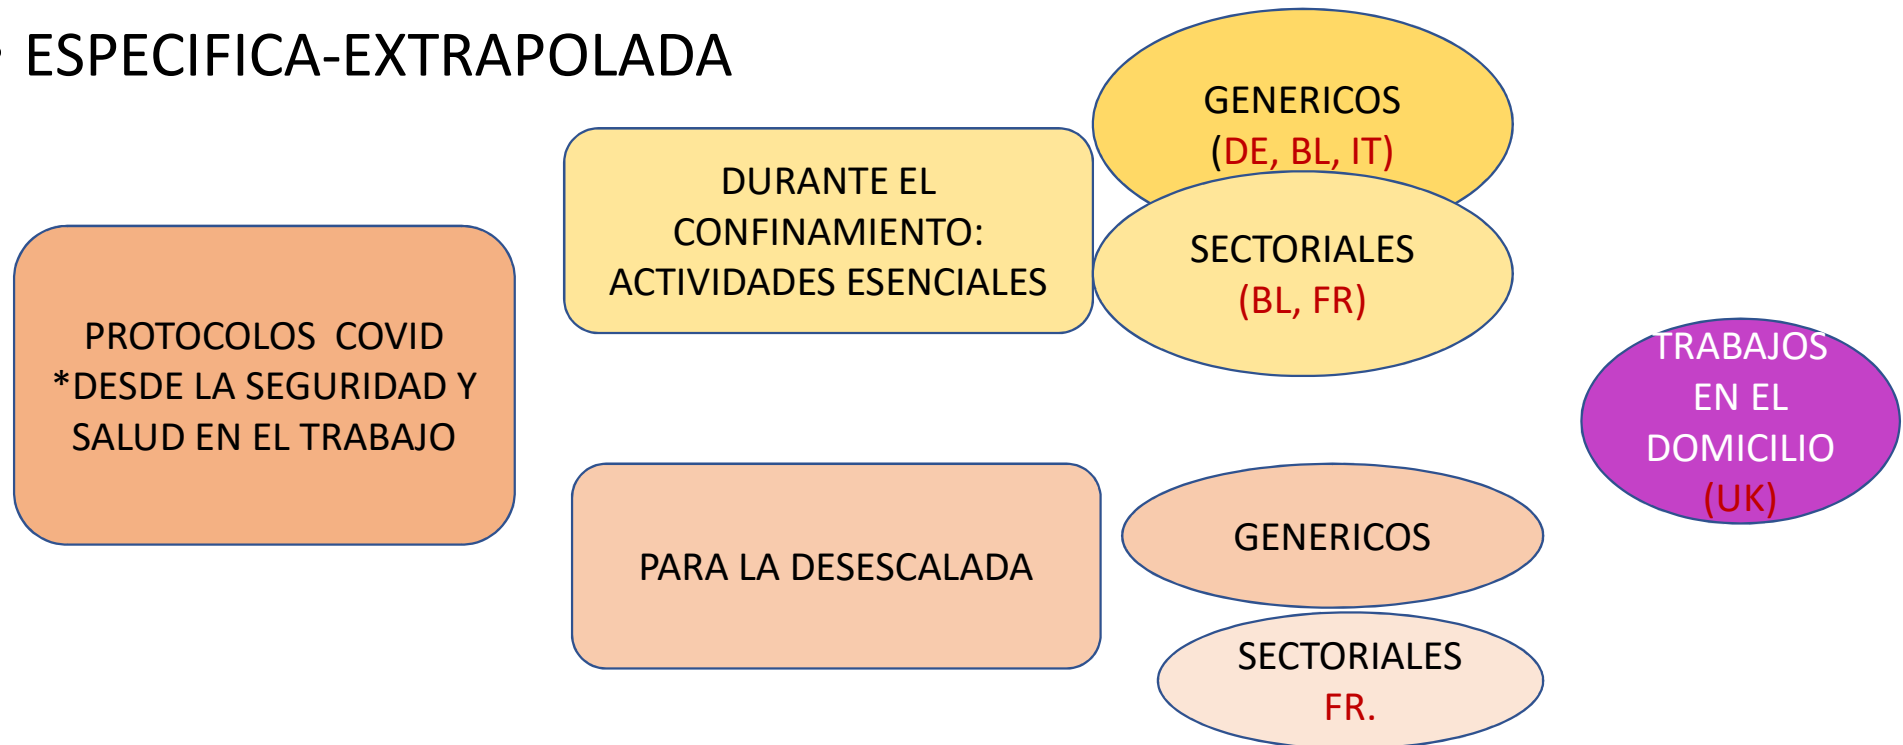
ESPECIFICA-EXTRAPOLADA

PROTOCOLOS COVID *DESDE LA SEGURIDAD Y SALUD EN EL TRABAJO

DURANTE EL CONFINAMIENTO: ACTIVIDADES ESENCIALES

GENERICOS (DE, BL, IT)

SECTORIALES (BL, FR)

TRABAJOS EN EL DOMICILIO (UK)

PARA LA DESESCALADA

GENERICOS

SECTORIALES FR.